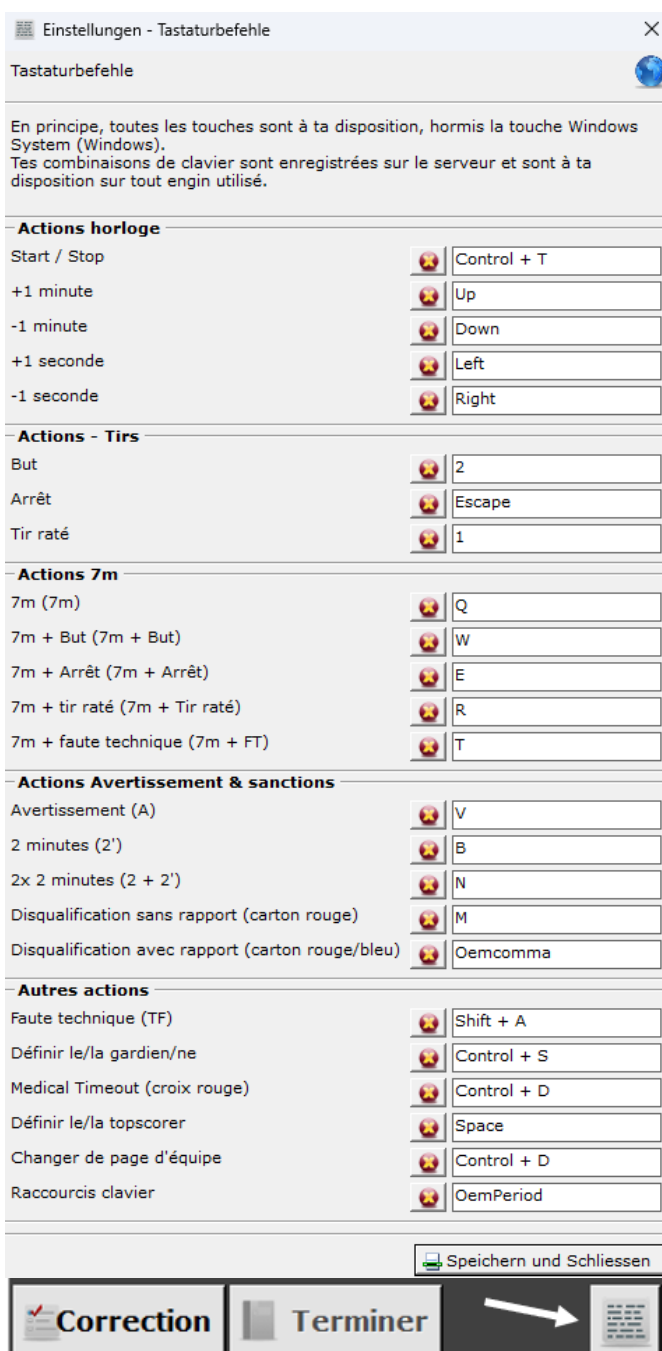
Einstellungen - Tastaturbefehle ×

Tastaturbefehle

En principe, toutes les touches sont à ta disposition, hormis la touche Windows System (Windows).
Tes combinaisons de clavier sont enregistrées sur le serveur et sont à ta disposition sur tout engin utilisé.

Actions horloge

| | |
|---|---|
| Start / Stop | Control + T |
| +1 minute | Up |
| -1 minute | Down |
| +1 seconde | Left |
| -1 seconde | Right |

Actions - Tirs

| | |
|---|---|
| But | 2 |
| Arrêt | Escape |
| Tir raté | 1 |

Actions 7m

| | |
|---|---|
| 7m (7m) | Q |
| 7m + But (7m + But) | W |
| 7m + Arrêt (7m + Arrêt) | E |
| 7m + tir raté (7m + Tir raté) | R |
| 7m + faute technique (7m + FT) | T |

Actions Avertissement & sanctions

| | |
|---|---|
| Avertissement (A) | V |
| 2 minutes (2') | B |
| 2x 2 minutes (2 + 2') | N |
| Disqualification sans rapport (carton rouge) | M |
| Disqualification avec rapport (carton rouge/bleu) | Oemcomma |

Autres actions

| | |
|---|---|
| Faute technique (TF) | Shift + A |
| Définir le/la gardien/ne | Control + S |
| Medical Timeout (croix rouge) | Control + D |
| Définir le/la topscorer | Space |
| Changer de page d'équipe | Control + D |
| Raccourcis clavier | OemPeriod |

Speichern und Schliessen

Correction Terminer